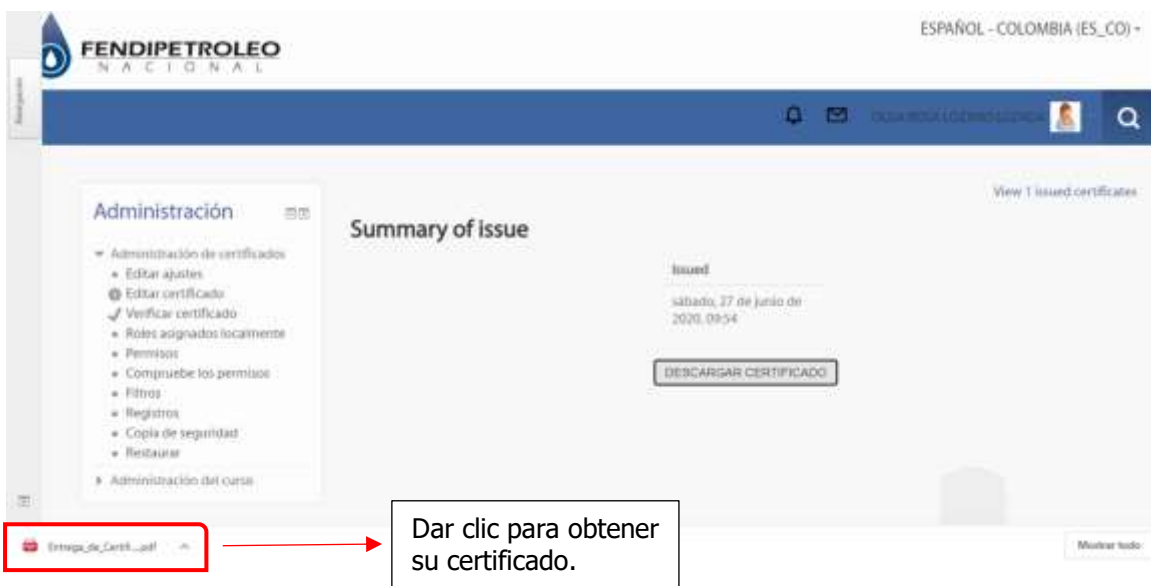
FENDIPETROLEO
NACIONAL

ESPAÑOL - COLOMBIA (ES_CO)

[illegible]

View 1 issued certificates

Administración

Administración de certificados
Editar ajustes
Editar certificado
Verificar certificado
Roles asignados localmente
Permisos
Compruebe los permisos
Filtros
Registros
Copia de seguridad
Restaurar
Administración del curso

Summary of issue

Issued

sábado, 27 de junio de 2020, 09:54

DESCARGAR CERTIFICADO

Entrega_de_Certifi....pdf

Dar clic para obtener su certificado.

Mostrar todo